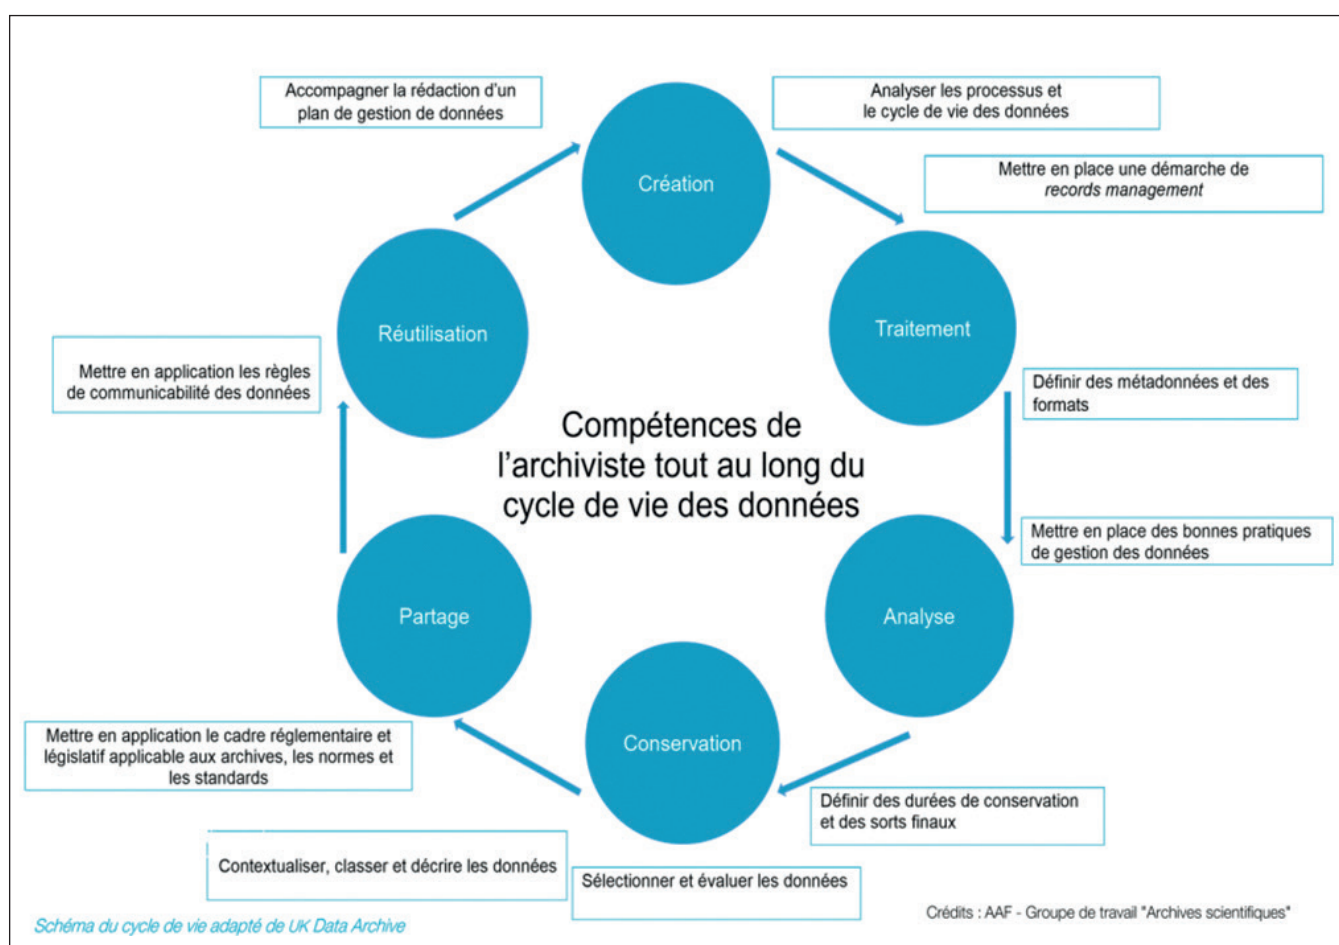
Accompagner la rédaction d'un plan de gestion de données

Analyser les processus et le cycle de vie des données

Création

Mettre en place une démarche de *records management*

Réutilisation

Traitement

Mettre en application les règles de communicabilité des données

Définir des métadonnées et des formats

Compétences de l'archiviste tout au long du cycle de vie des données

Mettre en place des bonnes pratiques de gestion des données

Partage

Analyse

Conservation

Mettre en application le cadre réglementaire et législatif applicable aux archives, les normes et les standards

Définir des durées de conservation et des sorts finaux

Contextualiser, classer et décrire les données

Sélectionner et évaluer les données

Schéma du cycle de vie adapté de UK Data Archive

Crédits : AAF - Groupe de travail "Archives scientifiques"